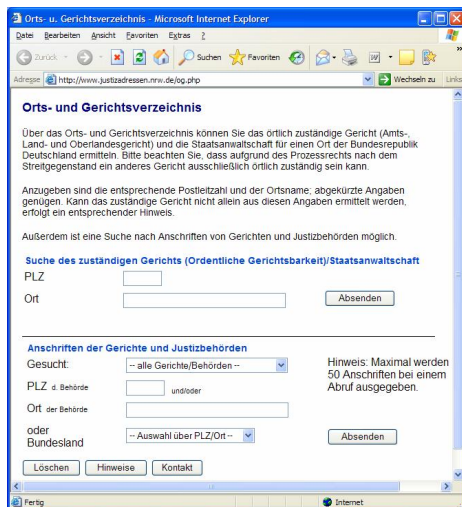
Orts- u. Gerichtsverzeichnis - Microsoft Internet Explorer

Datei Bearbeiten Ansicht Favoriten Extras ?

Zurück Suchen Favoriten

Adresse http://www.justizadressen.nrw.de/og.php Wechseln zu Links

Orts- und Gerichtsverzeichnis

Über das Orts- und Gerichtsverzeichnis können Sie das örtlich zuständige Gericht (Amts-, Land- und Oberlandesgericht) und die Staatsanwaltschaft für einen Ort der Bundesrepublik Deutschland ermitteln. Bitte beachten Sie, dass aufgrund des Prozessrechts nach dem Streitgegenstand ein anderes Gericht ausschließlich örtlich zuständig sein kann.

Anzugeben sind die entsprechende Postleitzahl und der Ortsname; abgekürzte Angaben genügen. Kann das zuständige Gericht nicht allein aus diesen Angaben ermittelt werden, erfolgt ein entsprechender Hinweis.

Außerdem ist eine Suche nach Anschriften von Gerichten und Justizbehörden möglich.

Suche des zuständigen Gerichts (Ordentliche Gerichtsbarkeit)/Staatsanwaltschaft

PLZ

Ort

Absenden

Anschriften der Gerichte und Justizbehörden

Gesucht: -- alle Gerichte/Behörden --

Hinweis: Maximal werden 50 Anschriften bei einem Abruf ausgegeben.

PLZ d. Behörde und/oder

Ort der Behörde

oder Bundesland -- Auswahl über PLZ/Ort --

Absenden

Löschen Hinweise Kontakt

Fertig

Internet